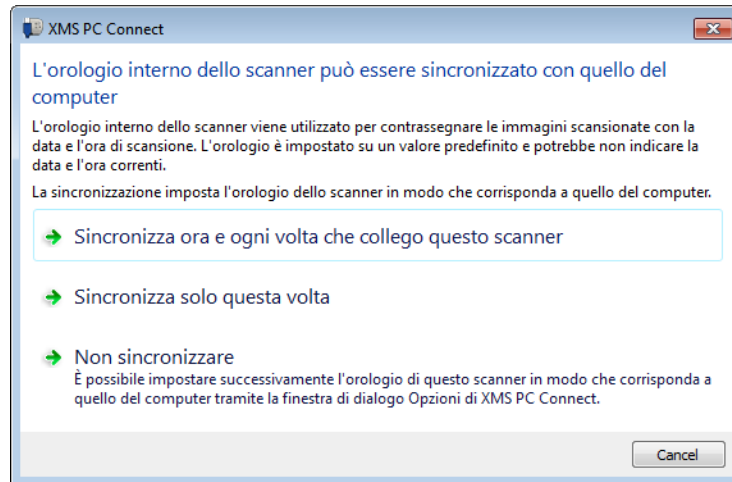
XMS PC Connect

L'orologio interno dello scanner può essere sincronizzato con quello del computer

L'orologio interno dello scanner viene utilizzato per contrassegnare le immagini scansionate con la data e l'ora di scansione. L'orologio è impostato su un valore predefinito e potrebbe non indicare la data e l'ora correnti.

La sincronizzazione imposta l'orologio dello scanner in modo che corrisponda a quello del computer.

Sincronizza ora e ogni volta che collego questo scanner

Sincronizza solo questa volta

Non sincronizzare
È possibile impostare successivamente l'orologio di questo scanner in modo che corrisponda a quello del computer tramite la finestra di dialogo Opzioni di XMS PC Connect.

Cancel